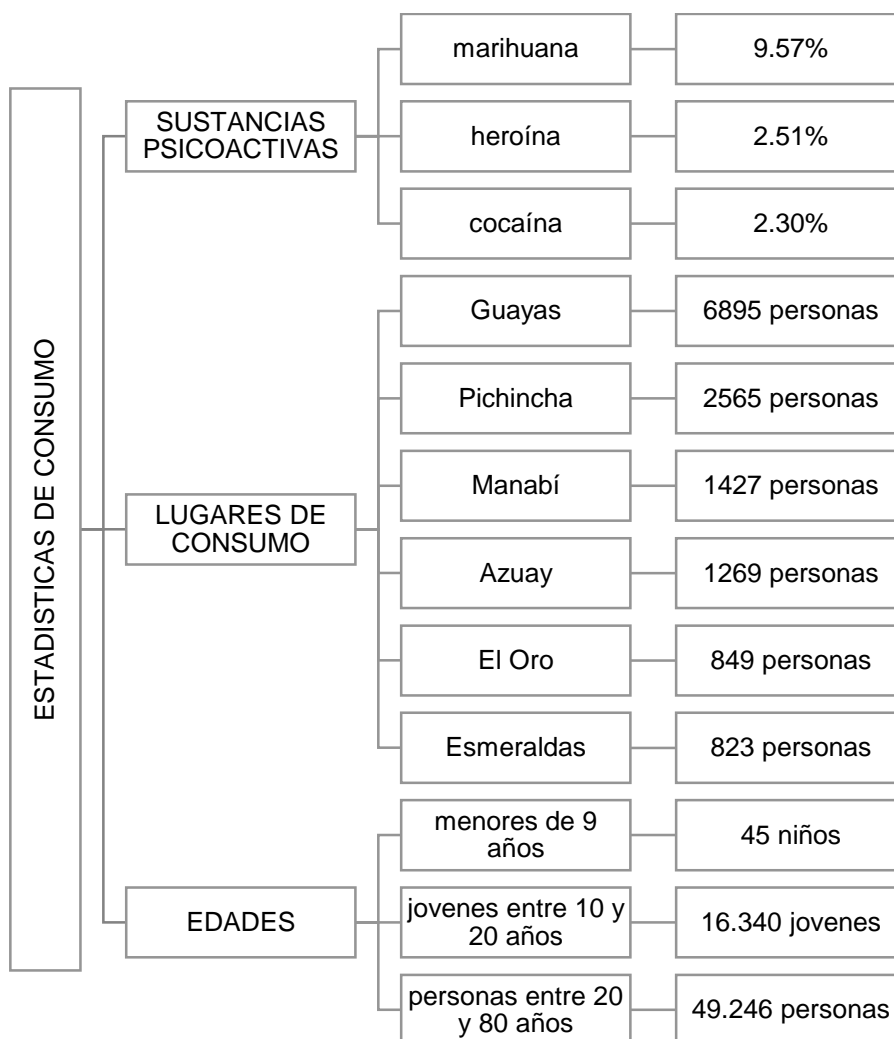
ESTADISTICAS DE CONSUMO

SUSTANCIAS PSICOACTIVAS

marihuana
9.57%

heroína
2.51%

cocaína
2.30%

LUGARES DE CONSUMO

Guayas
6895 personas

Pichincha
2565 personas

Manabí
1427 personas

Azuay
1269 personas

El Oro
849 personas

Esmeraldas
823 personas

EDADES

menores de 9 años
45 niños

jovenes entre 10 y 20 años
16.340 jovenes

personas entre 20 y 80 años
49.246 personas